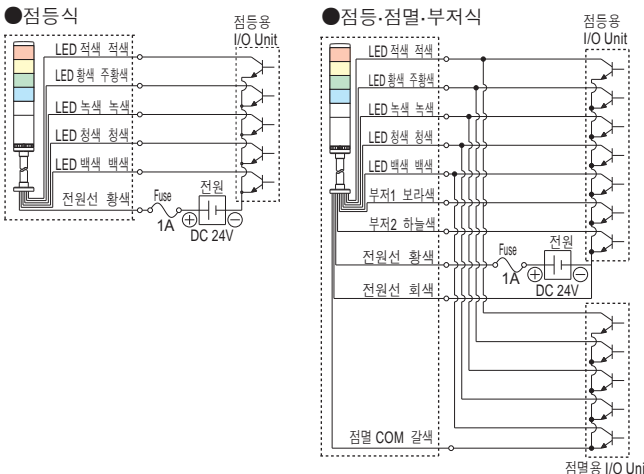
●점등식

점등용
I/O Unit

LED 적색 적색
LED 황색 주황색
LED 녹색 녹색
LED 청색 청색
LED 백색 백색
전원선 황색
Fuse
1A
전원
DC 24V

●점등·점멸·부저식

점등용
I/O Unit

LED 적색 적색
LED 황색 주황색
LED 녹색 녹색
LED 청색 청색
LED 백색 백색
부저1 보라색
부저2 하늘색
전원선 황색
Fuse
1A
전원
DC 24V
전원선 회색
점멸 COM 갈색

점멸용 I/O Unit